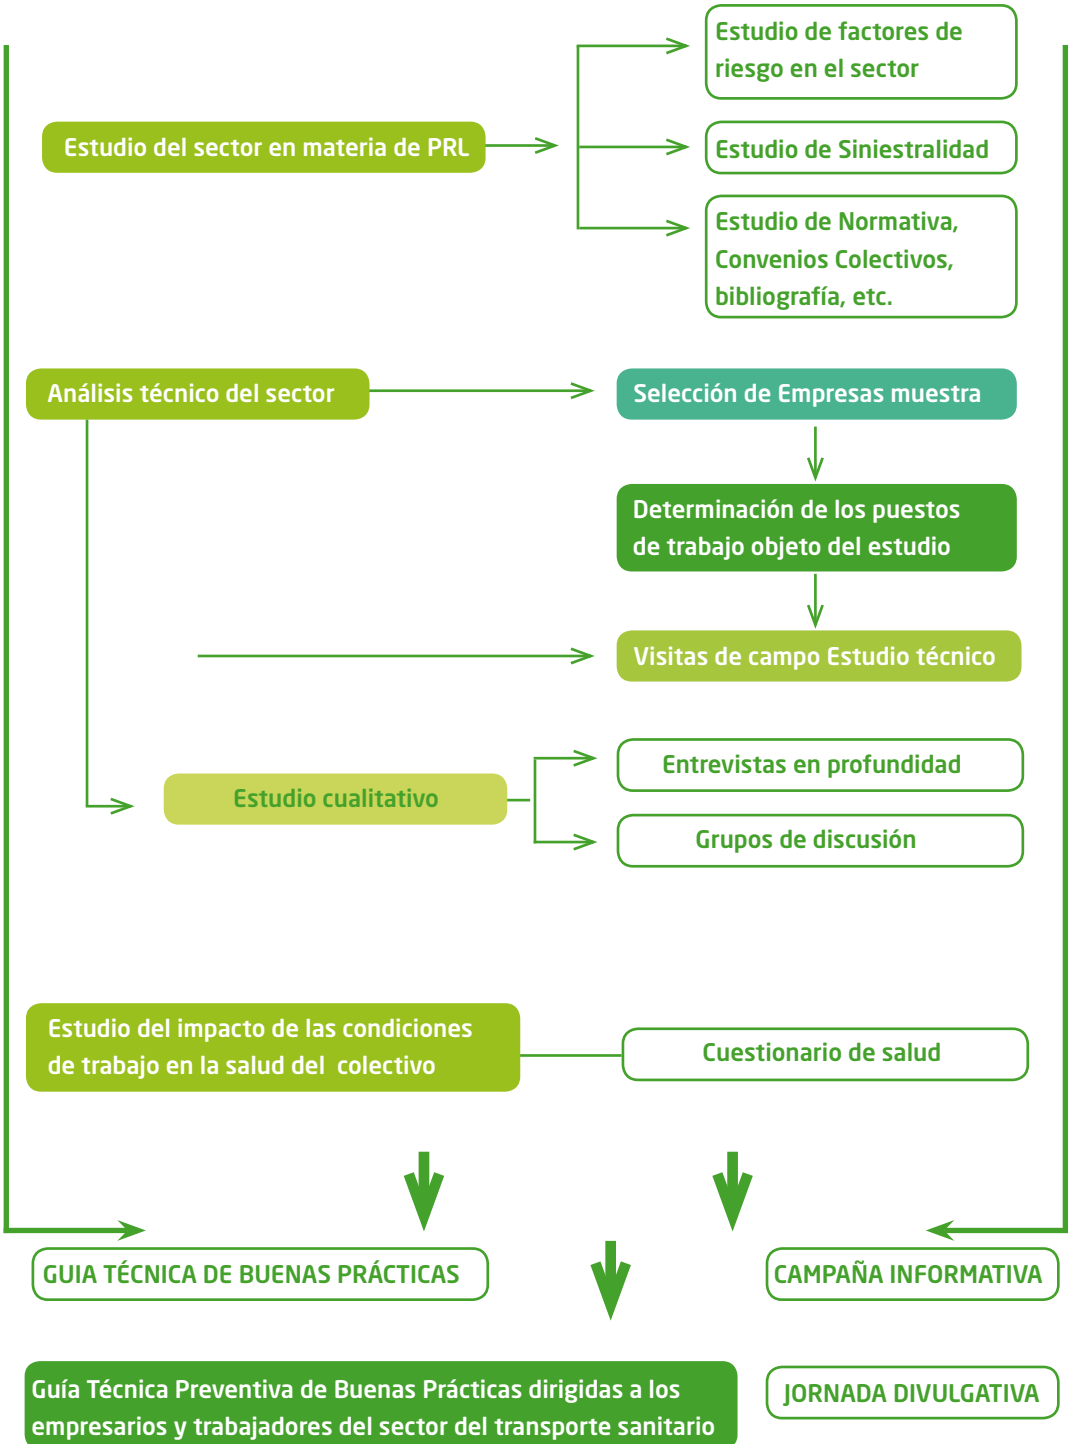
Estudio de factores de riesgo en el sector

Estudio del sector en materia de PRL

Estudio de Siniestralidad

Estudio de Normativa, Convenios Colectivos, bibliografía, etc.

Análisis técnico del sector

Selección de Empresas muestra

Determinación de los puestos de trabajo objeto del estudio

Visitas de campo Estudio técnico

Entrevistas en profundidad

Estudio cualitativo

Grupos de discusión

Estudio del impacto de las condiciones de trabajo en la salud del colectivo

Cuestionario de salud

GUIA TÉCNICA DE BUENAS PRÁCTICAS

CAMPAÑA INFORMATIVA

Guía Técnica Preventiva de Buenas Prácticas dirigidas a los empresarios y trabajadores del sector del transporte sanitario

JORNADA DIVULGATIVA